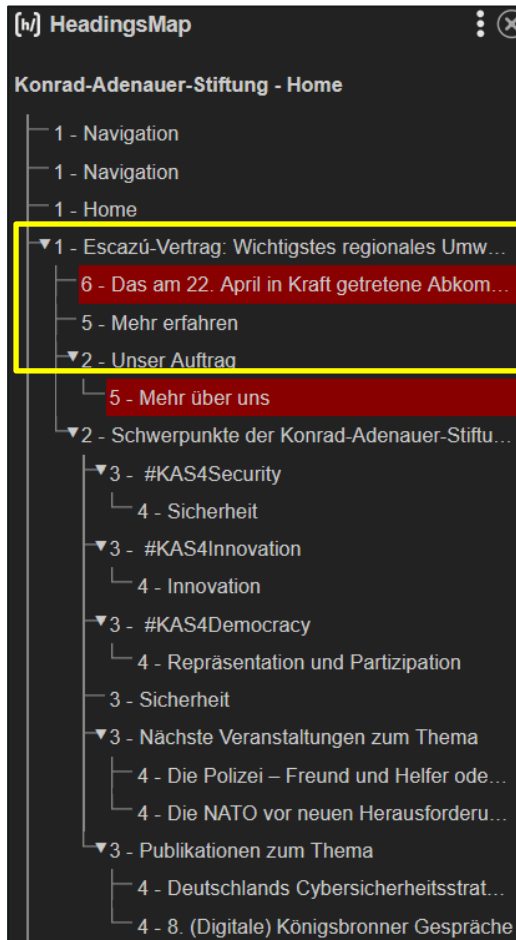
[h/] HeadingsMap

Konrad-Adenauer-Stiftung - Home

1 - Navigation
1 - Navigation
1 - Home
▼1 - Escazú-Vertrag: Wichtigstes regionales Umw…
6 - Das am 22. April in Kraft getretene Abkom…
5 - Mehr erfahren
▼2 - Unser Auftrag
5 - Mehr über uns
▼2 - Schwerpunkte der Konrad-Adenauer-Stiftu…
▼3 - #KAS4Security
4 - Sicherheit
▼3 - #KAS4Innovation
4 - Innovation
▼3 - #KAS4Democracy
4 - Repräsentation und Partizipation
3 - Sicherheit
▼3 - Nächste Veranstaltungen zum Thema
4 - Die Polizei – Freund und Helfer ode…
4 - Die NATO vor neuen Herausforderu…
▼3 - Publikationen zum Thema
4 - Deutschlands Cybersicherheitsstrat…
4 - 8. (Digitale) Königsbronner Gespräche